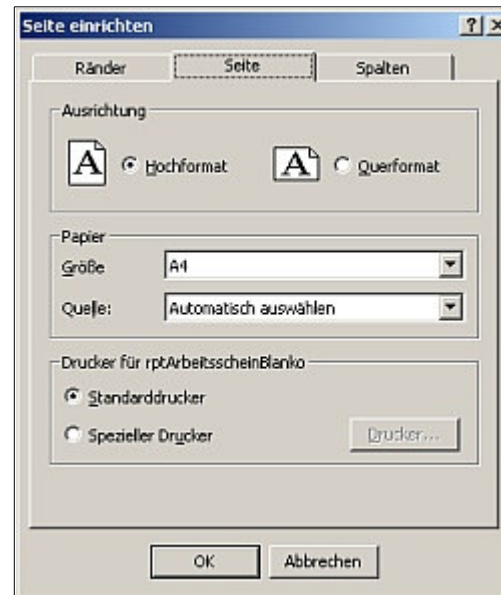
Seite einrichten ? ×

Ränder | Seite | Spalten

Ausrichtung

A Hochformat A Querformat

Papier

Größe A4

Quelle: Automatisch auswählen

Drucker für rptArbeitsscheinBlanko

Standarddrucker

Spezieller Drucker Drucker...

OK Abbrechen